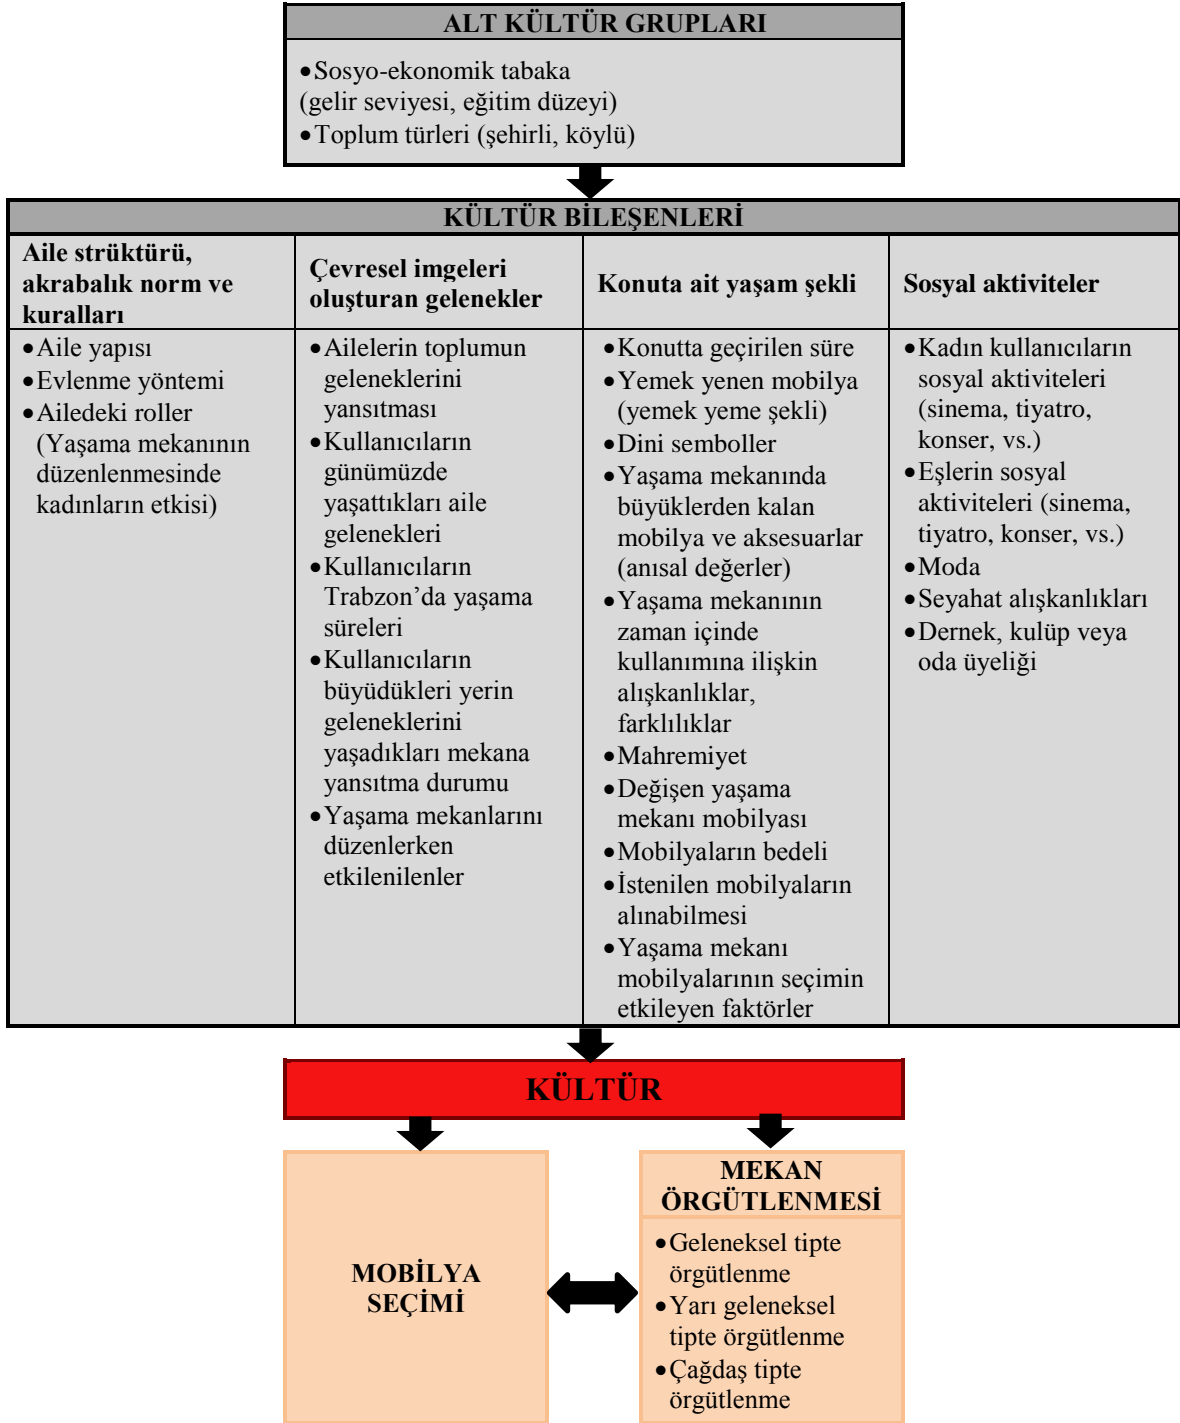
ALT KÜLTÜR GRUPLARI

• Sosyo-ekonomik tabaka (gelir seviyesi, eğitim düzeyi)
• Toplum türleri (şehirli, köylü)

KÜLTÜR BİLEŞENLERİ

| Aile strüktürü, akrabalık norm ve kuralları | Çevresel imgeleri oluşturan gelenekler | Konuta ait yaşam şekli | Sosyal aktiviteler |
|---|---|---|---|
| • Aile yapısı • Evlenme yöntemi • Ailedeki roller (Yaşama mekanının düzenlenmesinde kadınların etkisi) | • Ailelerin toplumun geleneklerini yansıtması • Kullanıcıların günümüzde yaşattıkları aile gelenekleri • Kullanıcıların Trabzon'da yaşama süreleri • Kullanıcıların büyüdükleri yerin geleneklerini yaşadıkları mekana yansıtma durumu • Yaşama mekanlarını düzenlerken etkilenilenler | • Konutta geçirilen süre • Yemek yenen mobilya (yemek yeme şekli) • Dini semboller • Yaşama mekanında büyüklerden kalan mobilya ve aksesuarlar (anısal değerler) • Yaşama mekanının zaman içinde kullanımına ilişkin alışkanlıklar, farklılıklar • Mahremiyet • Değişen yaşama mekanı mobilyası • Mobilyaların bedeli • İstenilen mobilyaların alınabilmesi • Yaşama mekanı mobilyalarının seçimin etkileyen faktörler | • Kadın kullanıcıların sosyal aktiviteleri (sinema, tiyatro, konser, vs.) • Eşlerin sosyal aktiviteleri (sinema, tiyatro, konser, vs.) • Moda • Seyahat alışkanlıkları • Dernek, kulüp veya oda üyeliği |

KÜLTÜR

MOBİLYA SEÇİMİ

MEKAN ÖRGÜTLENMESİ
• Geleneksel tipte örgütlenme
• Yarı geleneksel tipte örgütlenme
• Çağdaş tipte örgütlenme